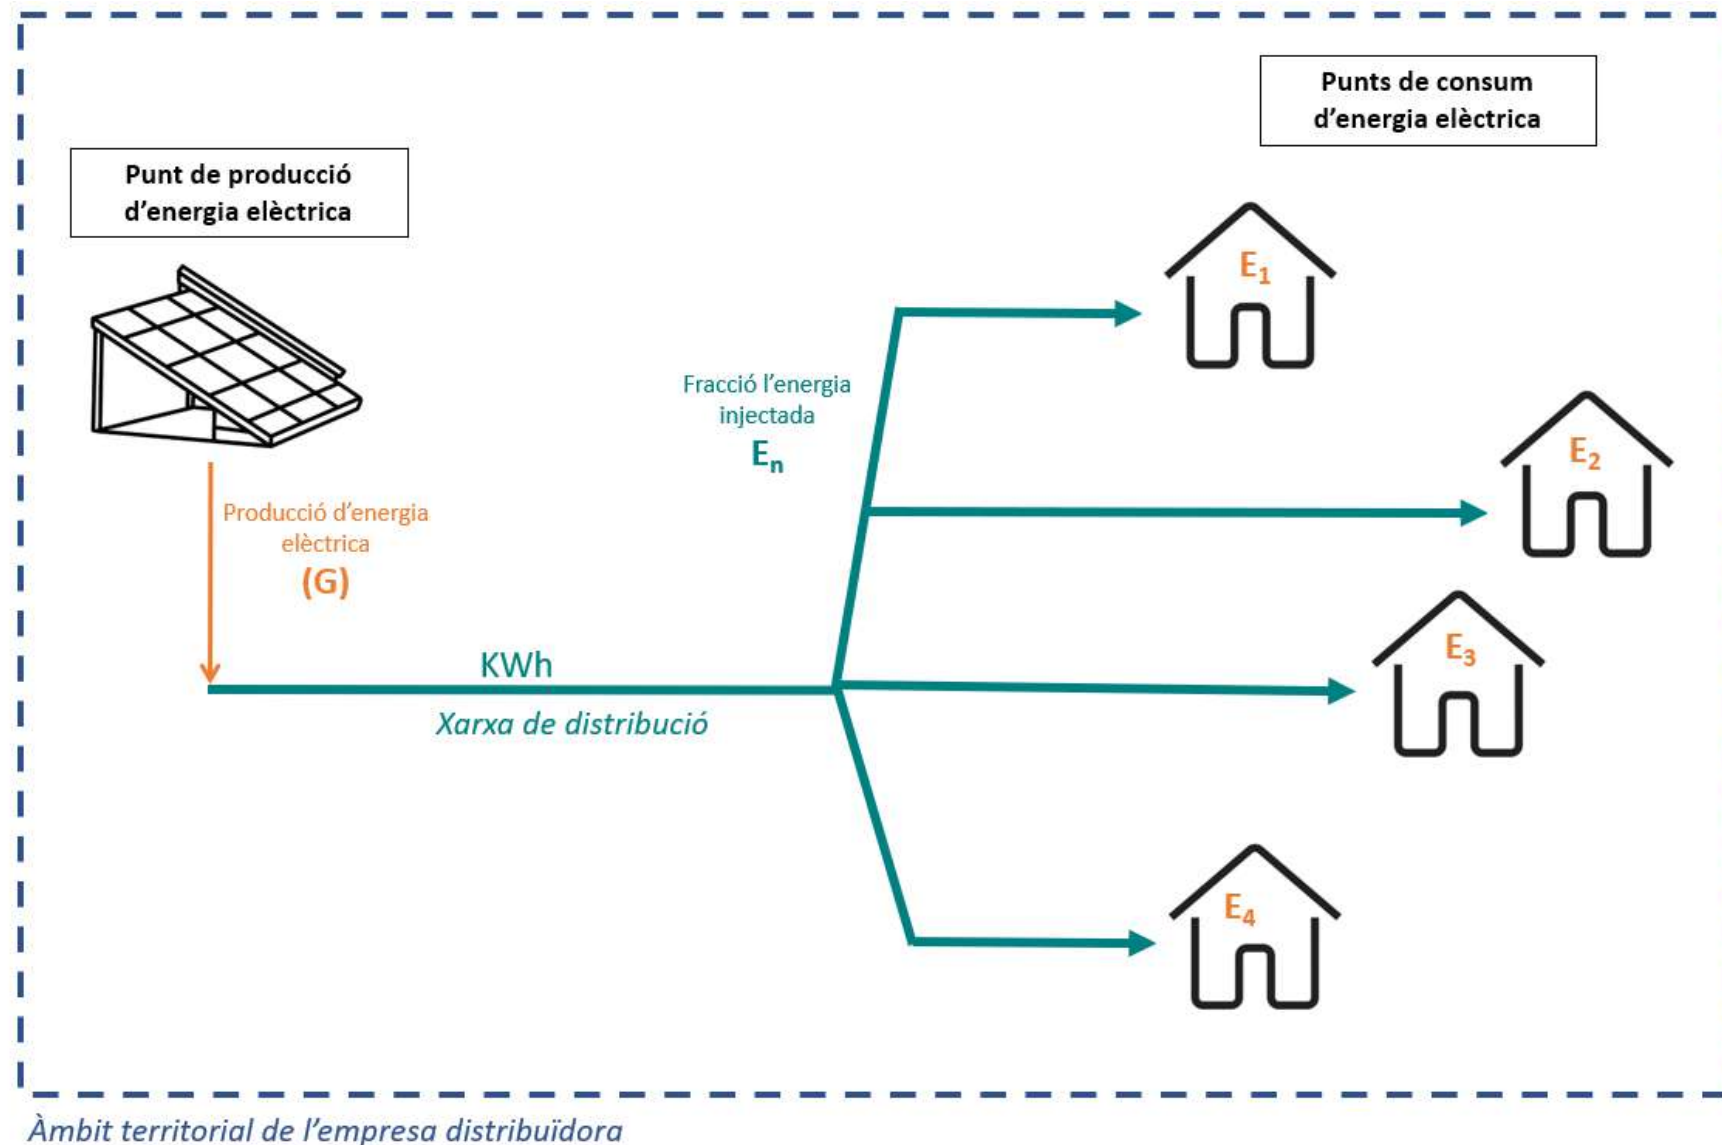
Punts de consum d'energia elèctrica

Punt de producció d'energia elèctrica

$E_1$

Fracció l'energia injectada

$E_n$

$E_2$

Producció d'energia elèctrica

(G)

$E_3$

KWh

Xarxa de distribució

$E_4$

Àmbit territorial de l'empresa distribuïdora